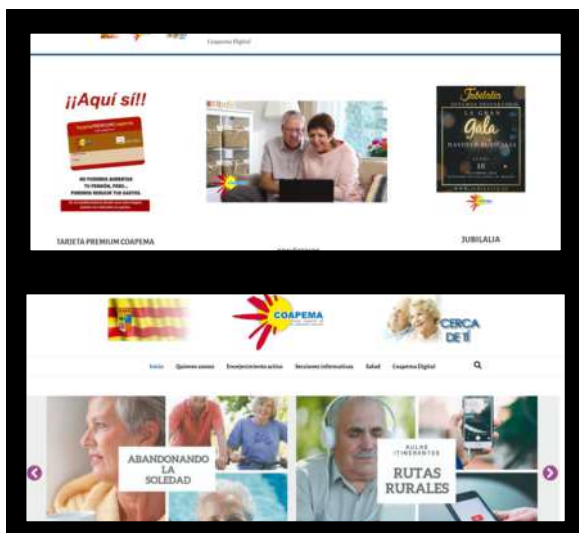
Coapema Digital

¡¡Aquí sí!!

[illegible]

TARJETA PREMIUM COAPEMA

Jubilalia

LA GRAN

Gala

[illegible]

JUBILALIA

COAPEMA

CERCA DE TI

Inicio Quienes somos Envejecimiento activo Sesiones informativas Salud Coapema Digital

ABANDONANDO LA SOLEDAD

AULAS ITINERANTES

RUTAS RURALES